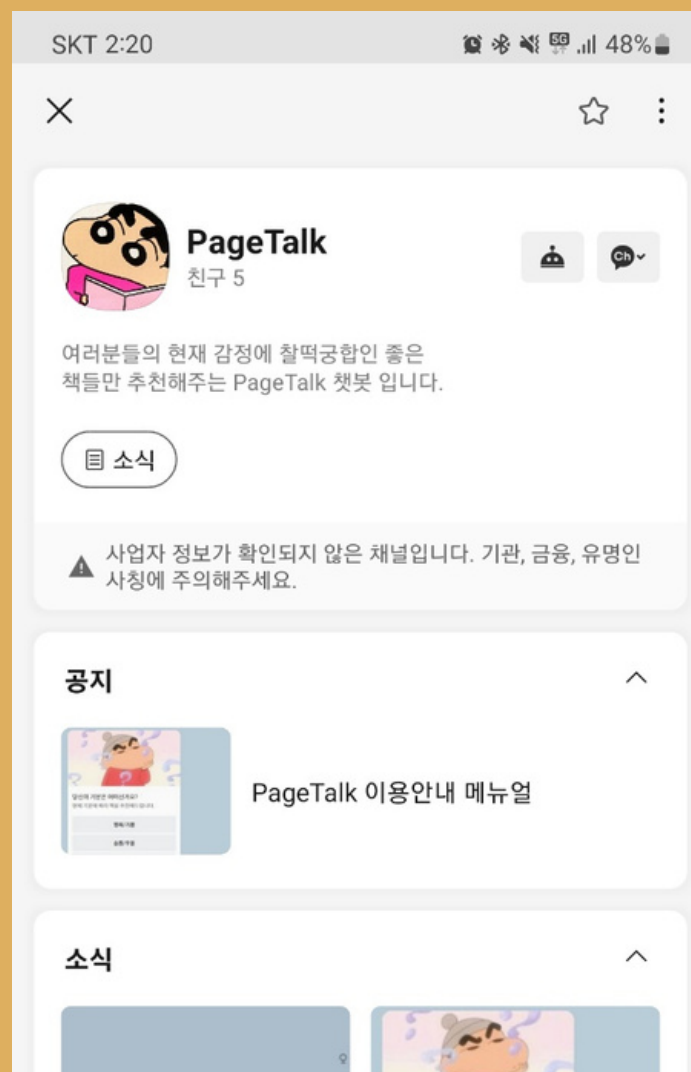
SKT 2:20 48%

PageTalk
친구 5

여러분들의 현재 감정에 찰떡궁합인 좋은 책들만 추천해주는 PageTalk 챗봇 입니다.

소식

사업자 정보가 확인되지 않은 채널입니다. 기관, 금융, 유명인 사칭에 주의해주세요.

공지

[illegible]

PageTalk 이용안내 메뉴얼

소식